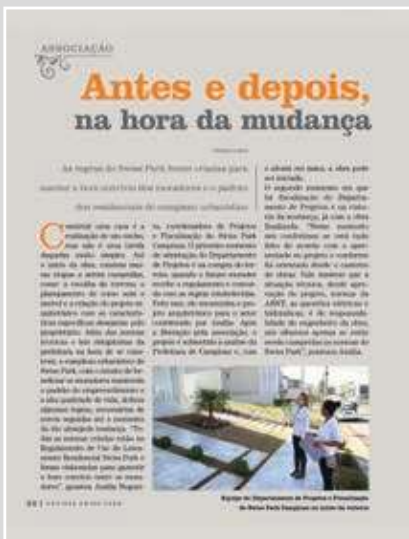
ASSOCIAÇÃO

Antes e depois, na hora da mudança

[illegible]

As regras do Swiss Park foram criadas para manter a boa convivência dos moradores e o padrão das residências do complexo urbanístico

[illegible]

Equipe do Departamento de Projetos e Fiscalização do Swiss Park Campinas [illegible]

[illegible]